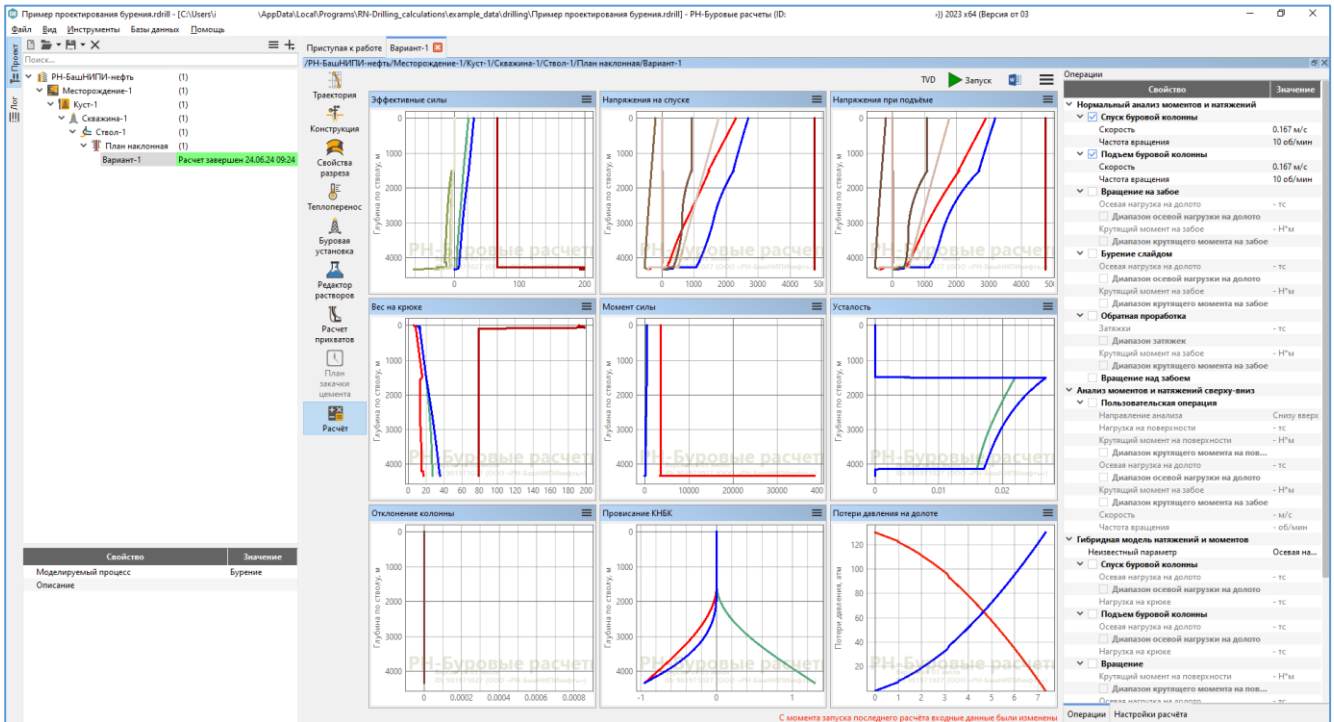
Пример проектирования бурения.rdrill - [C:\Users\i \AppData\Local\Programs\RN-Drilling_calculations\example_data\drilling\Пример проектирования бурения.rdrill] - РН-Буровые расчеты (ID: ») 2023 x64 (Версия от 03

Файл Вид Инструменты Базы данных Помощь

Проект Лог

Поиск...

РН-БашНИПИ-нефть (1)
Месторождение-1 (1)
Куст-1 (1)
Скважина-1 (1)
Ствол-1 (1)
План наклонная (1)
Вариант-1 Расчет завершен 24.06.24 09:24

| Свойство | Значение |
|---|---|
| Моделируемый процесс | Бурение |
| Описание | |

Приступая к работе Вариант-1

/РН-БашНИПИ-нефть/Месторождение-1/Куст-1/Скважина-1/Ствол-1/План наклонная/Вариант-1

TVD Запуск

Траектория
Конструкция
Свойства разреза
Теплоперенос
Буровая установка
Редактор растворов
Расчет прихватов
План закачки цемента
Расчёт

Эффективные силы
Глубина по стволу, м
0 1000 2000 3000 4000
0 100 200

Напряжения на спуске
Глубина по стволу, м
0 1000 2000 3000 4000
0 1000 2000 3000 4000 50

Напряжения при подъёме
0 1000 2000 3000 4000
0 1000 2000 3000 4000 50

Вес на крюке
Глубина по стволу, м
0 1000 2000 3000 4000
0 20 40 60 80 100 120 140 160 180 200

Момент силы
Глубина по стволу, м
0 1000 2000 3000 4000
0 10000 20000 30000 40000

Усталость
0 1000 2000 3000 4000
0 0.01 0.02

Отклонение колонны
Глубина по стволу, м
0 1000 2000 3000 4000
0 0.0002 0.0004 0.0006 0.0008

Провисание КНБК
Глубина по стволу, м
0 1000 2000 3000 4000
-1 0 1

Потери давления на долоте
Потери давления, атм
120 100 80 60 40 20
0 1 2 3 4 5 6 7

РН-Буровые расчеты

С момента запуска последнего расчёта входные данные были изменены

Операции

| Свойство | Значение |
|---|---|
| Нормальный анализ моментов и натяжений | |
| Спуск буровой колонны | |
| Скорость | 0.167 м/с |
| Частота вращения | 10 об/мин |
| Подъем буровой колонны | |
| Скорость | 0.167 м/с |
| Частота вращения | 10 об/мин |
| Вращение на забое | |
| Осевая нагрузка на долото | - тс |
| Диапазон осевой нагрузки на долото | |
| Крутящий момент на забое | - Н*м |
| Диапазон крутящего момента на забое | |
| Бурение слайдом | |
| Осевая нагрузка на долото | - тс |
| Диапазон осевой нагрузки на долото | |
| Крутящий момент на забое | - Н*м |
| Диапазон крутящего момента на забое | |
| Обратная проработка | |
| Затяжки | - тс |
| Диапазон затяжек | |
| Крутящий момент на забое | - Н*м |
| Диапазон крутящего момента на забое | |
| Вращение над забоем | |
| Анализ моментов и натяжений сверху-вниз | |
| Пользовательская операция | |
| Направление анализа | Снизу вверх |
| Нагрузка на поверхности | - тс |
| Крутящий момент на поверхности | - Н*м |
| Диапазон крутящего момента на пов... | |
| Осевая нагрузка на долото | - тс |
| Диапазон осевой нагрузки на долото | |
| Крутящий момент на забое | - Н*м |
| Диапазон крутящего момента на забое | |
| Скорость | - м/с |
| Частота вращения | - об/мин |
| Гибридная модель натяжений и моментов | |
| Неизвестный параметр | Осевая на... |
| Спуск буровой колонны | |
| Осевая нагрузка на долото | - тс |
| Диапазон осевой нагрузки на долото | |
| Нагрузка на крюке | - тс |
| Подъем буровой колонны | |
| Осевая нагрузка на долото | - тс |
| Диапазон осевой нагрузки на долото | |
| Нагрузка на крюке | - тс |
| Вращение | |
| Крутящий момент на поверхности | - Н*м |
| Диапазон крутящего момента на пов... | |

Операции Настройки расчёта